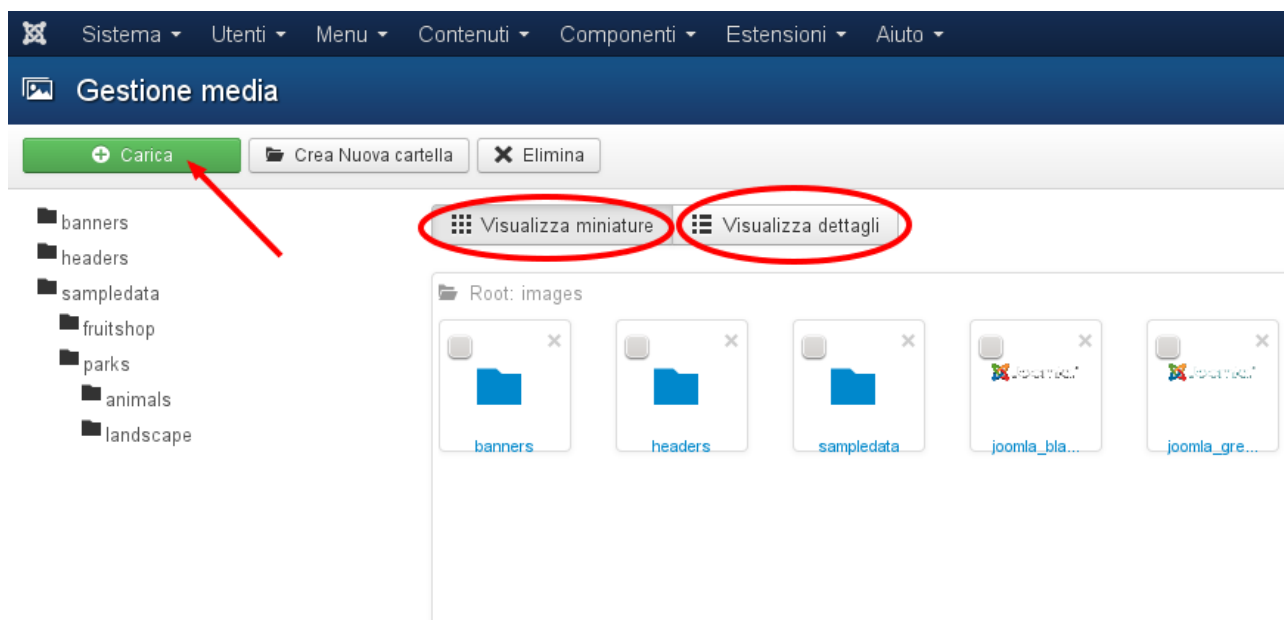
Sistema ▾ Utenti ▾ Menu ▾ Contenuti ▾ Componenti ▾ Estensioni ▾ Aiuto ▾

Gestione media

Carica
Crea Nuova cartella
Elimina

banners
headers
sampledata
fruitshop
parks
animals
landscape

Visualizza miniature
Visualizza dettagli

Root: images

banners
headers
sampledata
joomla_bla...
joomla_gre...